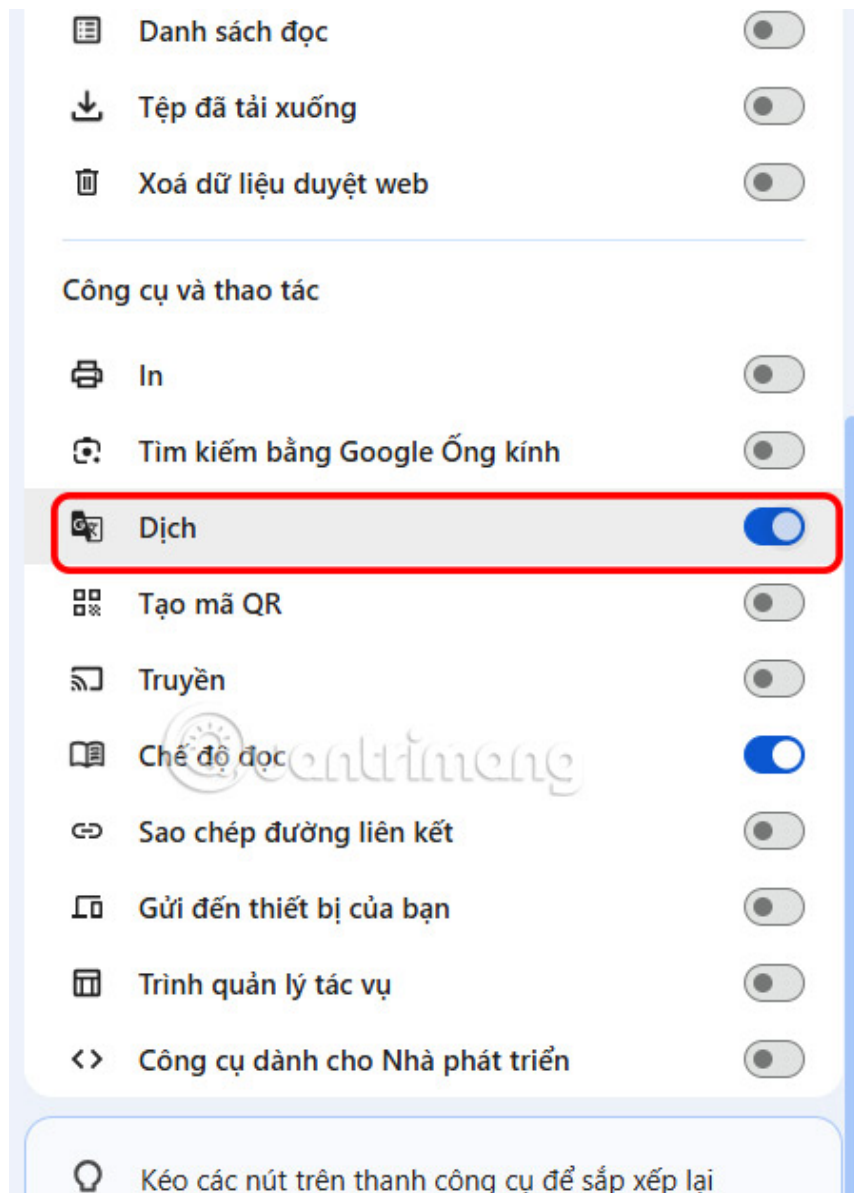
Danh sách đọc

Tệp đã tải xuống

Xoá dữ liệu duyệt web

Công cụ và thao tác

In

Tìm kiếm bằng Google Ống kính

Dịch

Tạo mã QR

Truyền

Chế độ đọc

Sao chép đường liên kết

Gửi đến thiết bị của bạn

Trình quản lý tác vụ

Công cụ dành cho Nhà phát triển

Kéo các nút trên thanh công cụ để sắp xếp lại